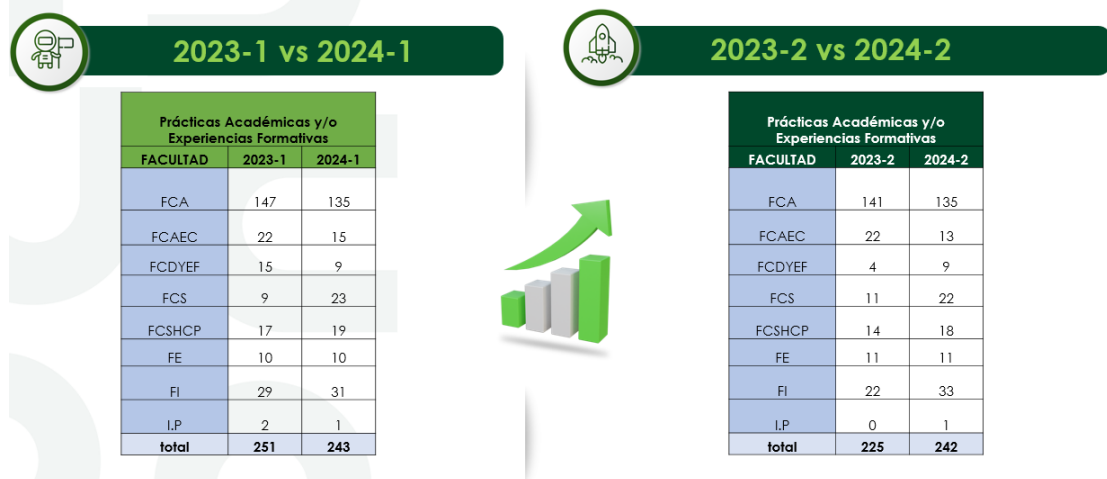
2023-1 vs 2024-1

Prácticas Académicas y/o Experiencias Formativas

| FACULTAD | 2023-1 | 2024-1 |
|---|---|---|
| FCA | 147 | 135 |
| FCAEC | 22 | 15 |
| FCDYEF | 15 | 9 |
| FCS | 9 | 23 |
| FCSHCP | 17 | 19 |
| FE | 10 | 10 |
| FI | 29 | 31 |
| I.P | 2 | 1 |
| total | 251 | 243 |

2023-2 vs 2024-2

Prácticas Académicas y/o Experiencias Formativas

| FACULTAD | 2023-2 | 2024-2 |
|---|---|---|
| FCA | 141 | 135 |
| FCAEC | 22 | 13 |
| FCDYEF | 4 | 9 |
| FCS | 11 | 22 |
| FCSHCP | 14 | 18 |
| FE | 11 | 11 |
| FI | 22 | 33 |
| I.P | 0 | 1 |
| total | 225 | 242 |